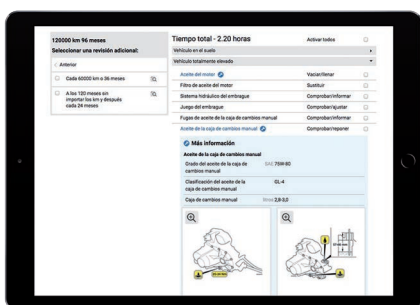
120000 km 96 meses
Seleccionar una revisión adicional:

Anterior

Cada 60000 km o 36 meses

A los 120 meses sin importar los km y después cada 24 meses

Tiempo total - 2.20 horas
Activar todos

Vehículo en el suelo
Vehículo totalmente elevado

| | | |
|---|---|---|
| Aceite del motor | Vaciar/llenar | |
| Filtro de aceite del motor | Sustituir | |
| Sistema hidráulico del embrague | Comprobar/informar | |
| Juego del embrague | Comprobar/ajustar | |
| Fugas de aceite de la caja de cambios manual | Comprobar/informar | |
| Aceite de la caja de cambios manual | Comprobar/reponer | |

Más información
Aceite de la caja de cambios manual

| | |
|---|---|
| Grado del aceite de la caja de cambios manual | SAE 75W-80 |
| Clasificación del aceite de la caja de cambios manual | GL-4 |
| Caja de cambios manual | litros 2,8-3,0 |